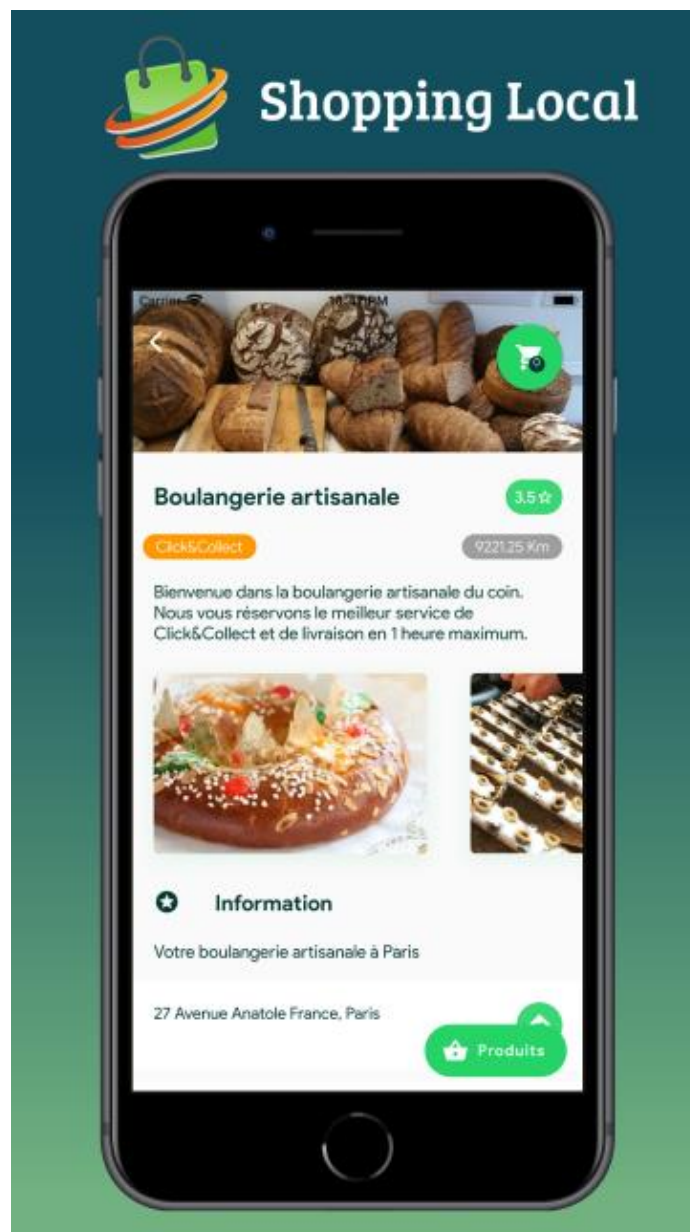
Shopping Local

Carrier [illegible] PM

Boulangerie artisanale

3.5☆

Click&Collect

9221.25 Km

Bienvenue dans la boulangerie artisanale du coin. Nous vous réservons le meilleur service de Click&Collect et de livraison en 1 heure maximum.

Information

Votre boulangerie artisanale à Paris

27 Avenue Anatole France, Paris

Produits